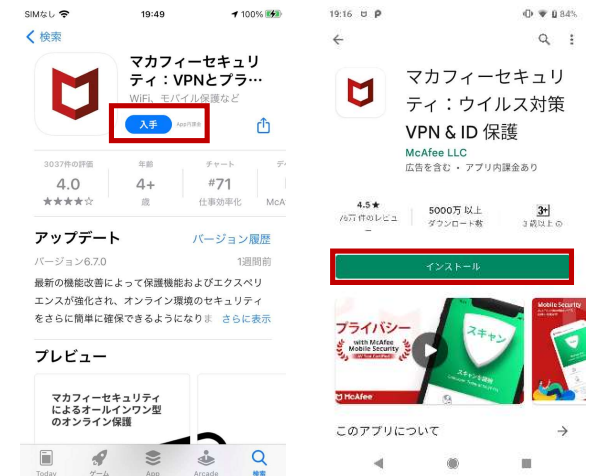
SIMなし 19:49 100%
< 検索
マカフィーセキュリティ：VPNとプラ…
WiFi、モバイル保護など
入手 App内課金
3037件の評価
4.0
★★★★☆
年齢
4+
歳
チャート
#71
仕事効率化
デ
McA
アップデート
バージョン履歴
バージョン6.7.0
1週間前
最新の機能改善によって保護機能およびエクスペリエンスが強化され、オンライン環境のセキュリティをさらに簡単に確保できるようになりま さらに表示
プレビュー
マカフィーセキュリティによるオールインワン型のオンライン保護
Today ゲーム App Arcade 検索

19:16 84%
マカフィーセキュリティ：ウイルス対策VPN & ID 保護
McAfee LLC
広告を含む・アプリ内課金あり
4.5★
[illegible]件のレビュー
5000万 以上
ダウンロード数
3+
3 歳以上
インストール
プライバシー
with McAfee Mobile Security
スキャン
McAfee
Mobile Security
このアプリについて →